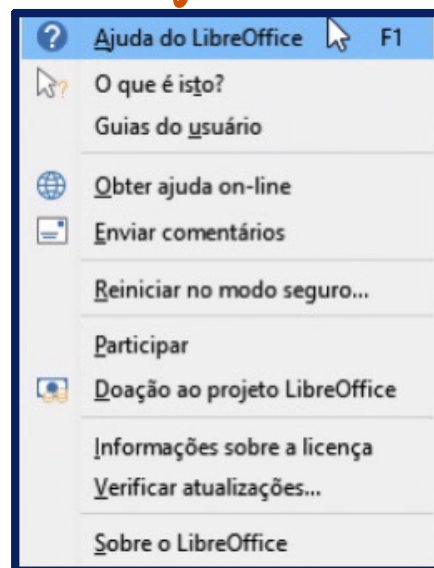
Ajuda do LibreOffice F1
O que é isto?
Guias do usuário
Obter ajuda on-line
Enviar comentários
Reiniciar no modo seguro...
Participar
Doação ao projeto LibreOffice
Informações sobre a licença
Verificar atualizações...
Sobre o LibreOffice